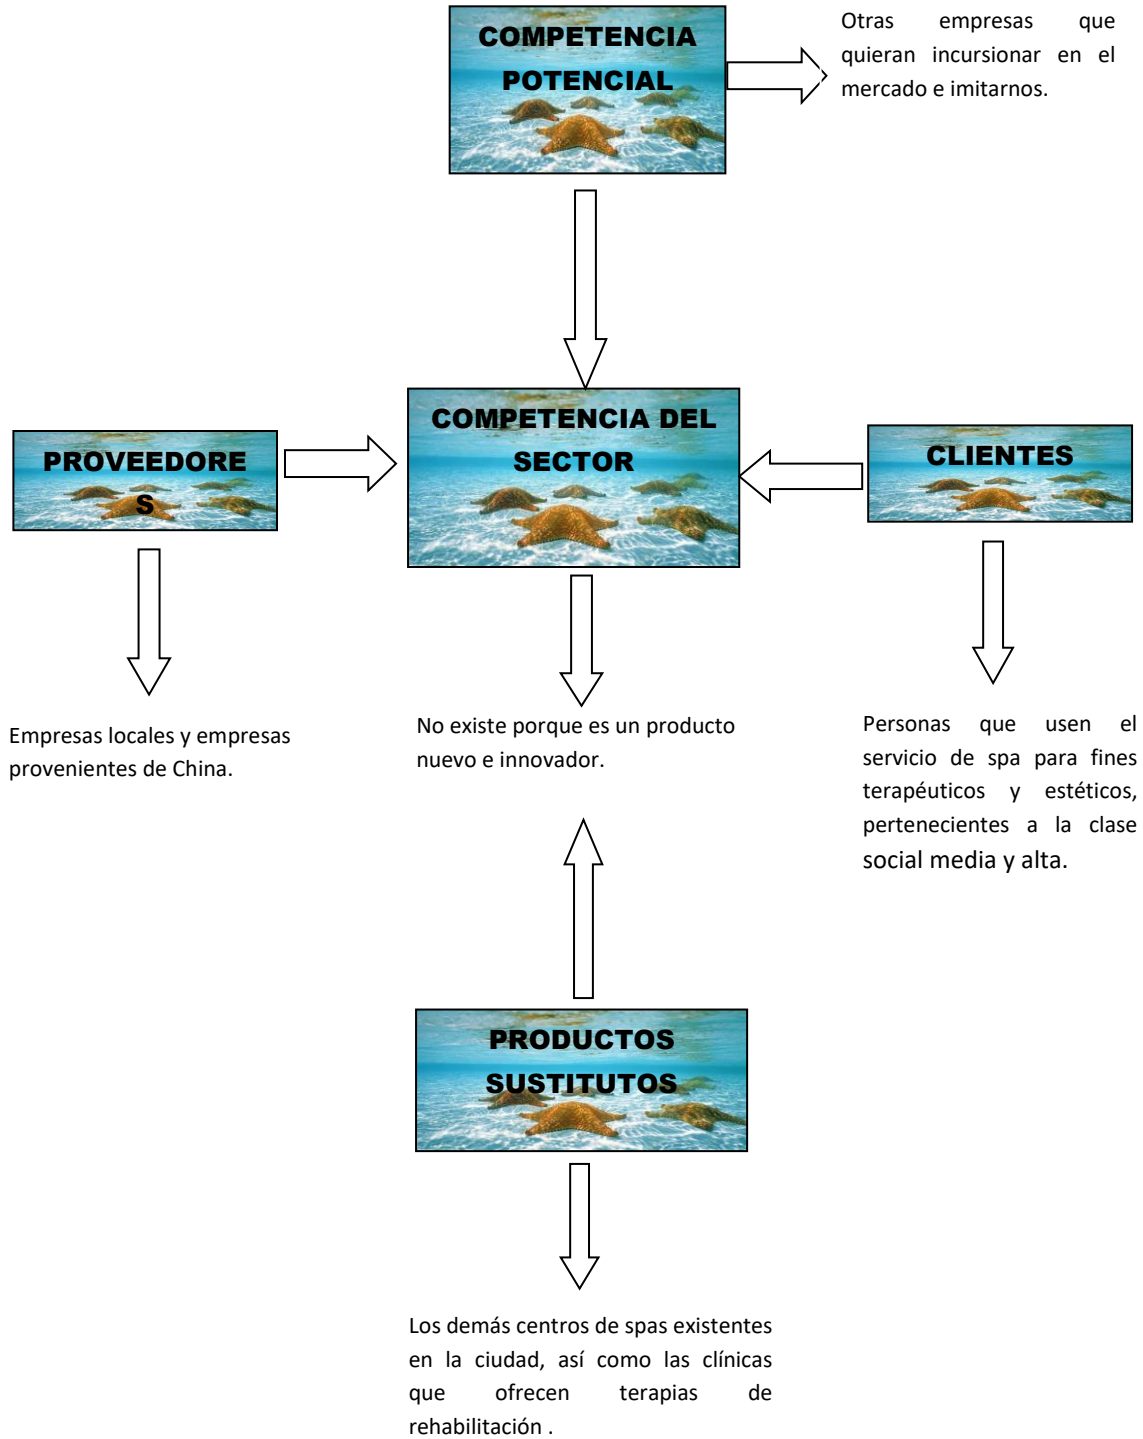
COMPETENCIA POTENCIAL

Otras empresas que quieran incursionar en el mercado e imitarnos.

PROVEEDORE S

COMPETENCIA DEL SECTOR

CLIENTES

Empresas locales y empresas provenientes de China.

No existe porque es un producto nuevo e innovador.

Personas que usen el servicio de spa para fines terapéuticos y estéticos, pertenecientes a la clase social media y alta.

PRODUCTOS SUSTITUTOS

Los demás centros de spas existentes en la ciudad, así como las clínicas que ofrecen terapias de rehabilitación .